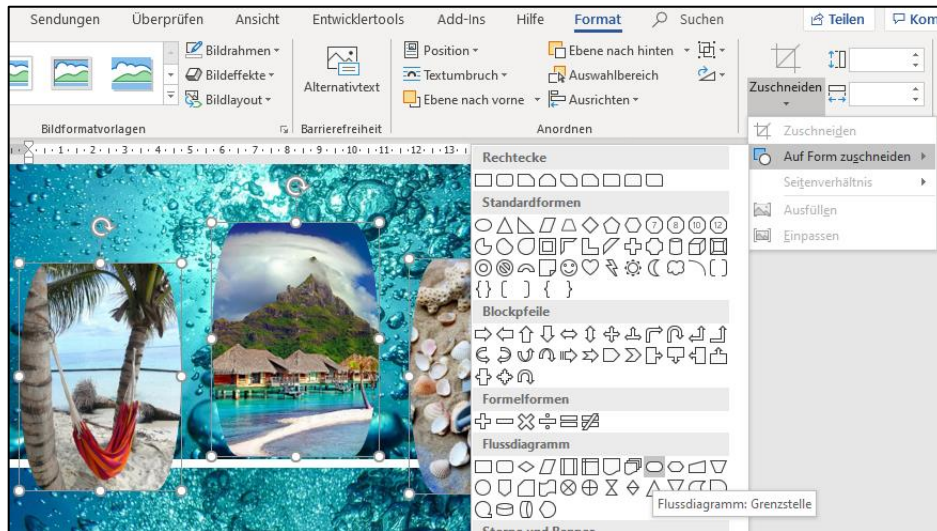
Sendungen Überprüfen Ansicht Entwicklertools Add-Ins Hilfe Format Suchen Teilen Kom

Bildrahmen Bildeffekte Bildlayout Alternativtext Position Textumbruch Ebene nach vorne Ebene nach hinten Auswahlbereich Ausrichten Zuschneiden

Bildformatvorlagen Barrierefreiheit Anordnen

Rechtecke
Standardformen
Blockpfeile
Formelformen
Flussdiagramm
Sterne und Banner

Zuschneiden
Auf Form zuschneiden
Seitenverhältnis
Ausfüllen
Einpassen

Flussdiagramm: Grenzstelle